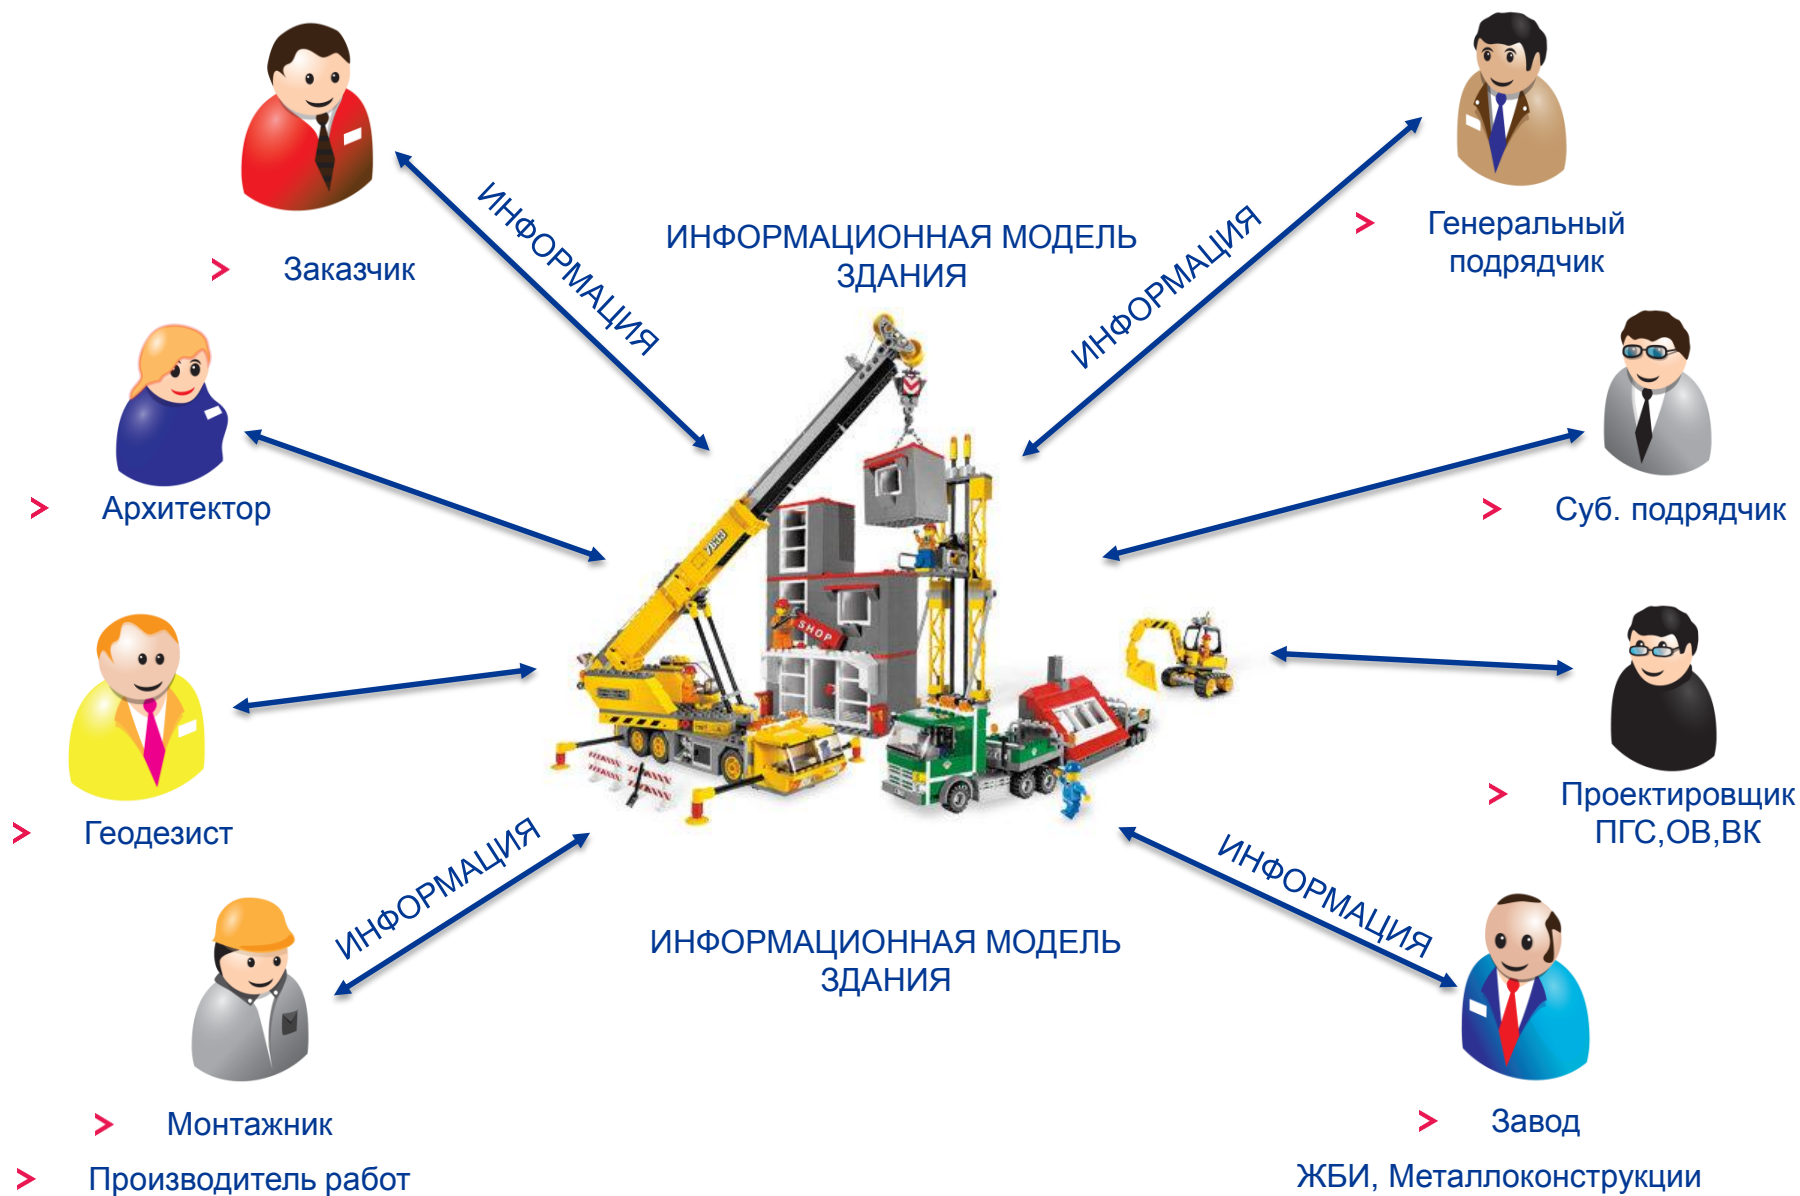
ИНФОРМАЦИОННАЯ МОДЕЛЬ ЗДАНИЯ

Заказчик

ИНФОРМАЦИЯ

ИНФОРМАЦИЯ

Генеральный подрядчик

Архитектор

Суб. подрядчик

Геодезист

Проектировщик ПГС,ОВ,ВК

ИНФОРМАЦИЯ

ИНФОРМАЦИЯ

ИНФОРМАЦИОННАЯ МОДЕЛЬ ЗДАНИЯ

Монтажник

Производитель работ

Завод

ЖБИ, Металлоконструкции